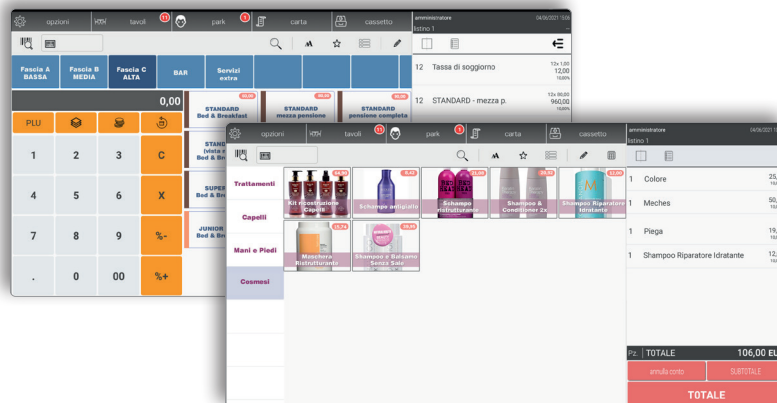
opzioni tavoli 11 park 5 carta cassetto amministratore 04/06/2021 13:58
listino 1

Fascia A BASSA | Fascia B MEDIA | Fascia C ALTA | BAR | Servizi extra

0,00

PLU

1 2 3 C
4 5 6 X
7 8 9 %-
. 0 00 %+

STANDARD Bed & Breakfast
STANDARD mezza pensione
STANDARD pensione completa
STANDARD (vista m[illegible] Bed & Br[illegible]
SUPER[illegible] Bed & Br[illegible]
JUNIOR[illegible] Bed & Br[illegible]

12 Tassa di soggiorno 12x 1,00 12,00 10,00%
12 STANDARD - mezza p. 12x 80,00 960,00 10,00%

opzioni tavoli 11 park 5 carta cassetto amministratore 04/06/2021 1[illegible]
listino 1

Trattamenti
Capelli
Mani e Piedi
Cosmesi

Kit ricostruzione Capelli
Schampo antigiallo
Schampo ristrutturante
Shampoo & Conditioner 2x
Shampoo Riparatore Idratante
Maschera Ristrutturante
Shampoo e Balsamo Senza Sale

1 Colore 25,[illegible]
1 Meches 50,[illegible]
1 Piega 19,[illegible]
1 Shampoo Riparatore Idratante 12,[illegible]

Pz. TOTALE 106,00 EU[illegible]
annulla conto SUBTOTALE
TOTALE